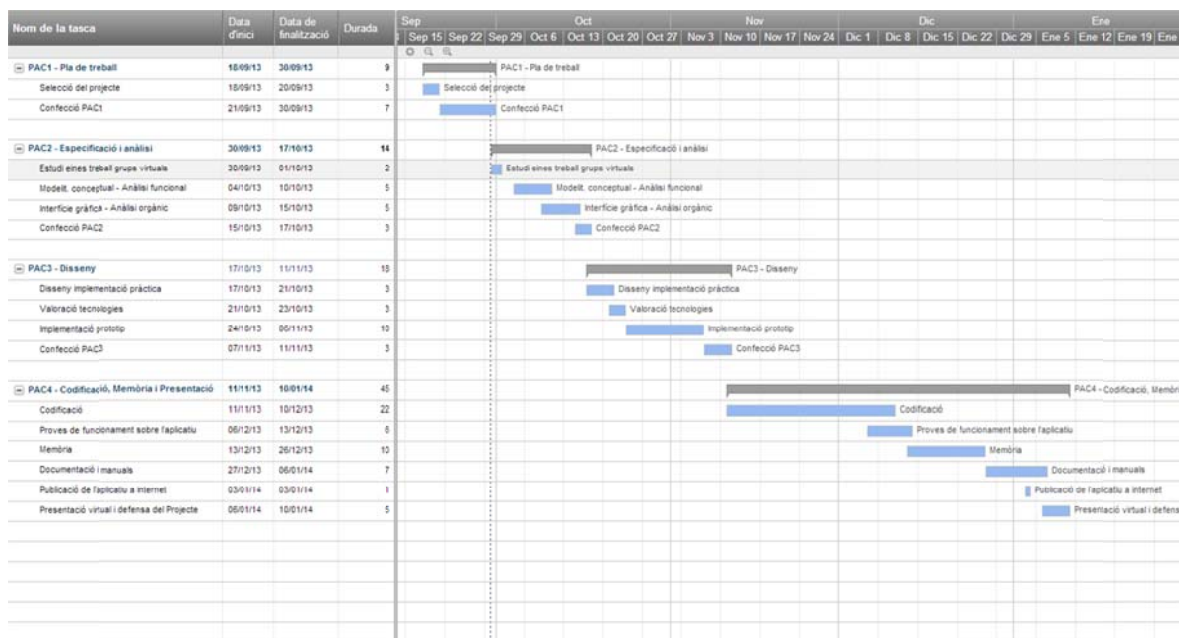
| Nom de la tasca | Data d'inici | Data de finalització | Durada |
|---|---|---|---|
| ⊟ PAC1 - Pla de treball | 18/09/13 | 30/09/13 | 9 |
| Selecció del projecte | 18/09/13 | 20/09/13 | 3 |
| Confecció PAC1 | 21/09/13 | 30/09/13 | 7 |
| ⊟ PAC2 - Especificació i anàlisi | 30/09/13 | 17/10/13 | 14 |
| Estudi eines treball grups virtuals | 30/09/13 | 01/10/13 | 2 |
| Modelit. conceptual - Anàlisi funcional | 04/10/13 | 10/10/13 | 5 |
| Interfície gràfica - Anàlisi orgànic | 09/10/13 | 15/10/13 | 5 |
| Confecció PAC2 | 15/10/13 | 17/10/13 | 3 |
| ⊟ PAC3 - Disseny | 17/10/13 | 11/11/13 | 18 |
| Disseny implementació pràctica | 17/10/13 | 21/10/13 | 3 |
| Valoració tecnologies | 21/10/13 | 23/10/13 | 3 |
| Implementació prototip | 24/10/13 | 06/11/13 | 10 |
| Confecció PAC3 | 07/11/13 | 11/11/13 | 3 |
| ⊟ PAC4 - Codificació, Memòria i Presentació | 11/11/13 | 10/01/14 | 45 |
| Codificació | 11/11/13 | 10/12/13 | 22 |
| Proves de funcionament sobre l'aplicatiu | 06/12/13 | 13/12/13 | 6 |
| Memòria | 13/12/13 | 26/12/13 | 10 |
| Documentació i manuals | 27/12/13 | 06/01/14 | 7 |
| Publicació de l'aplicatiu a internet | 03/01/14 | 03/01/14 | 1 |
| Presentació virtual i defensa del Projecte | 06/01/14 | 10/01/14 | 5 |

Sep | Oct | Nov | Dic | Ene
Sep 15 | Sep 22 | Sep 29 | Oct 6 | Oct 13 | Oct 20 | Oct 27 | Nov 3 | Nov 10 | Nov 17 | Nov 24 | Dic 1 | Dic 8 | Dic 15 | Dic 22 | Dic 29 | Ene 5 | Ene 12 | Ene 19 | Ene

PAC1 - Pla de treball
Selecció del projecte
Confecció PAC1
PAC2 - Especificació i anàlisi
Estudi eines treball grups virtuals
Modelit. conceptual - Anàlisi funcional
Interfície gràfica - Anàlisi orgànic
Confecció PAC2
PAC3 - Disseny
Disseny implementació pràctica
Valoració tecnologies
Implementació prototip
Confecció PAC3
PAC4 - Codificació, Memòri
Codificació
Proves de funcionament sobre l'aplicatiu
Memòria
Documentació i manuals
Publicació de l'aplicatiu a internet
Presentació virtual i defens